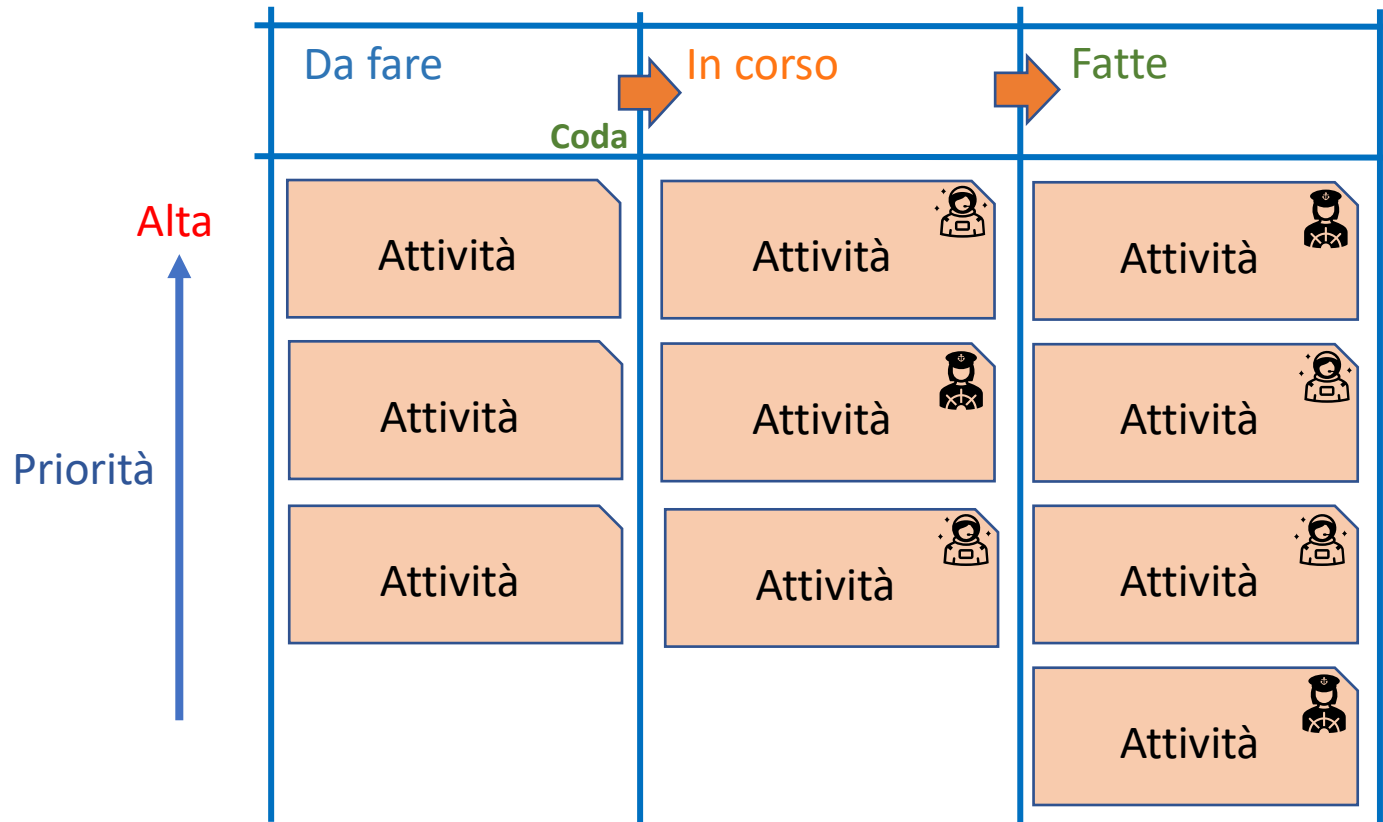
Da fare

Coda

In corso

Fatte

Alta

Priorità

| Da fare | In corso | Fatte |
|---|---|---|
| Attività | Attività | Attività |
| Attività | Attività | Attività |
| Attività | Attività | Attività |
| | | Attività |